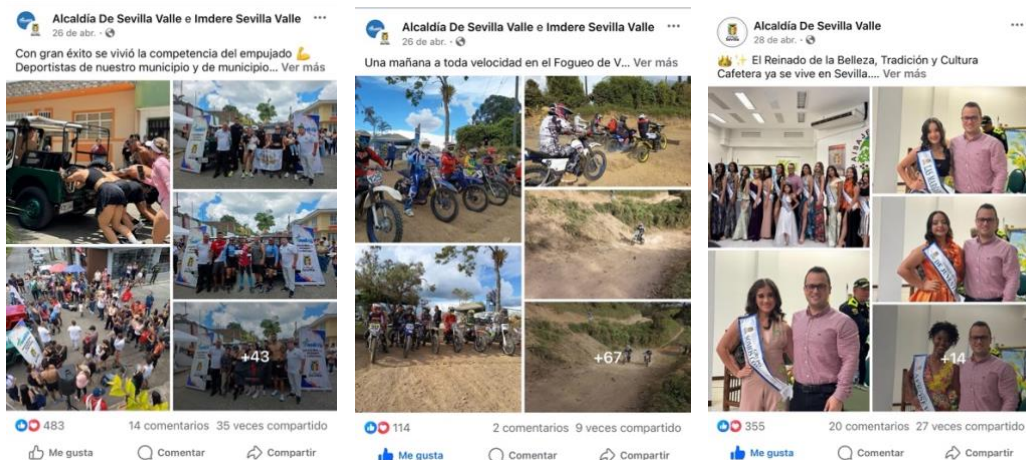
Alcaldía De Sevilla Valle e Imdere Sevilla Valle
26 de abr. ·

Con gran éxito se vivió la competencia del empujado 💪
Deportistas de nuestro municipio y de municipio... Ver más

+43

483 14 comentarios 35 veces compartido

Me gusta Comentar Compartir

Alcaldía De Sevilla Valle e Imdere Sevilla Valle
26 de abr. ·

Una mañana a toda velocidad en el Fogueo de V... Ver más

+67

114 2 comentarios 9 veces compartido

Me gusta Comentar Compartir

Alcaldía De Sevilla Valle
28 de abr. ·

👑✨ El Reinado de la Belleza, Tradición y Cultura Cafetera ya se vive en Sevilla.... Ver más

+14

355 20 comentarios 27 veces compartido

Me gusta Comentar Compartir